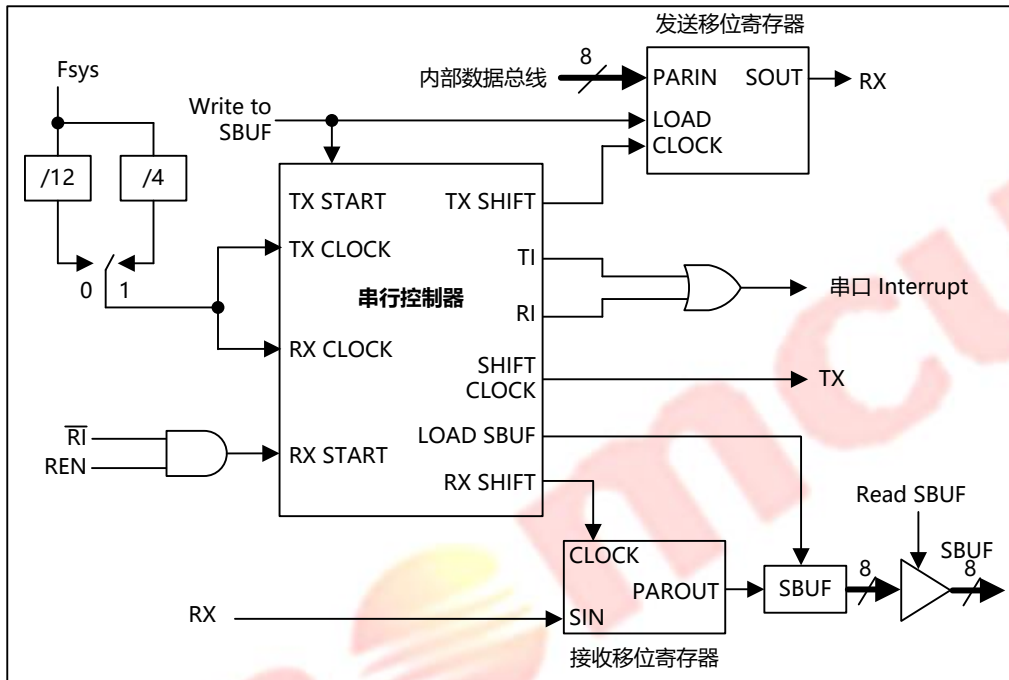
发送移位寄存器

Fsys

8

内部数据总线

PARIN

SOUT

RX

Write to SBUF

LOAD

CLOCK

/12

/4

TX START

TX SHIFT

TX CLOCK

TI

0

1

串行控制器

串口 Interrupt

RI

RX CLOCK

SHIFT CLOCK

TX

$\overline{RI}$

REN

LOAD SBUF

RX START

RX SHIFT

Read SBUF

CLOCK

SBUF

PAROUT

SBUF

8

8

RX

SIN

接收移位寄存器